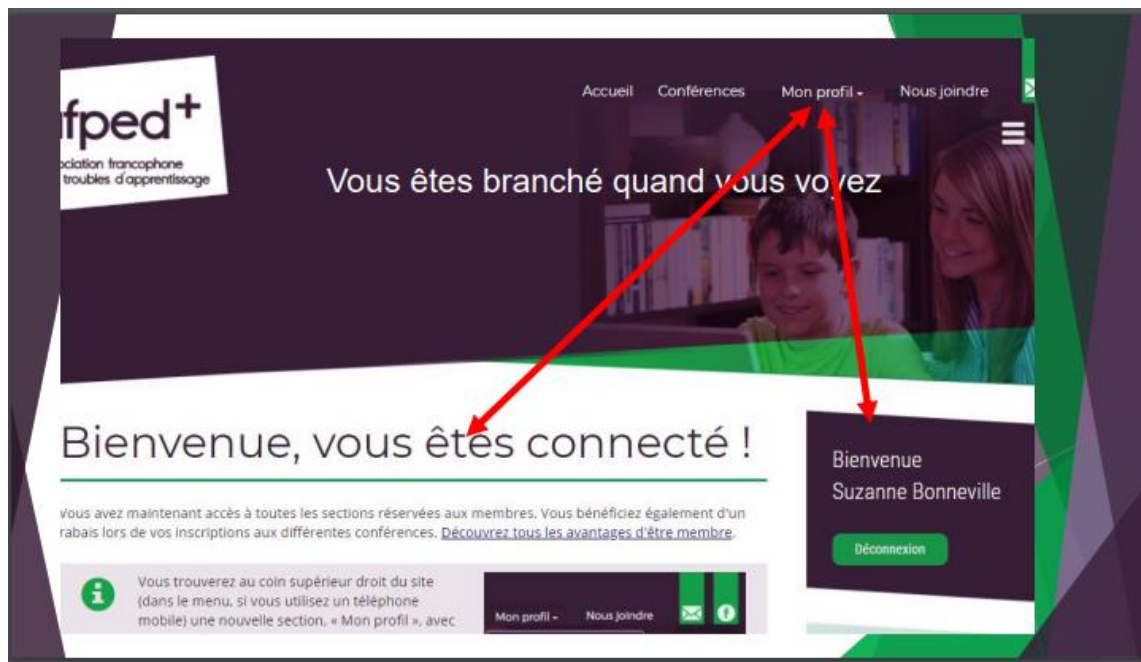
fped+
ociation francophone
troubles d'apprentissage

Accueil Conférences Mon profil Nous joindre

Vous êtes branché quand vous voyez

Bienvenue, vous êtes connecté !

Vous avez maintenant accès à toutes les sections réservées aux membres. Vous bénéficiez également d'un rabais lors de vos inscriptions aux différentes conférences. Découvrez tous les avantages d'être membre.

Vous trouverez au coin supérieur droit du site (dans le menu, si vous utilisez un téléphone mobile) une nouvelle section, « Mon profil », avec

Mon profil Nous joindre

Bienvenue
Suzanne Bonneville

Déconnexion